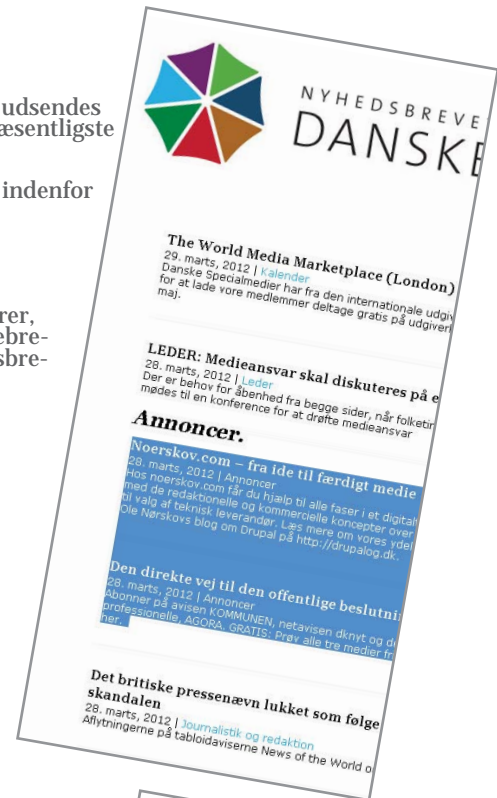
udsendes
æsentligste

indenfor

rer,
ebre-
sbre-

NYHEDSBREVE
DANSKE

The World Media Marketplace (London)
29. marts, 2012 | Kalender
Danske Specialmedier har fra den internationale udgi
for at lade vore medlemmer deltage gratis på udgiver
maj.

LEDER: Medieansvar skal diskuteres på e
28. marts, 2012 | Leder
Der er behov for åbenhed fra begge sider, når folketin
mødes til en konference for at drøfte medieansvar

Annoncer.

Noerskov.com – fra ide til færdigt medie
28. marts, 2012 | Annoncer
Hos noerskov.com får du hjælp til alle faser i et digital
med de redaktionelle og kommercielle koncepter over
til valg af teknisk leverandør. Læs mere om vores ydel
Ole Nørskovs blog om Drupal på http://drupalog.dk.

Den direkte vej til den offentlige beslutni
28. marts, 2012 | Annoncer
Abonner på avisen KOMMUNEN, netavisen dknyt og de
professionelle, AGORA. GRATIS: Prøv alle tre medier fr
ner.

Det britiske pressenævn lukket som følge
skandalen
28. marts, 2012 | Journalistik og redaktion
Aflytningerne på tabloidaviserne News of the World o